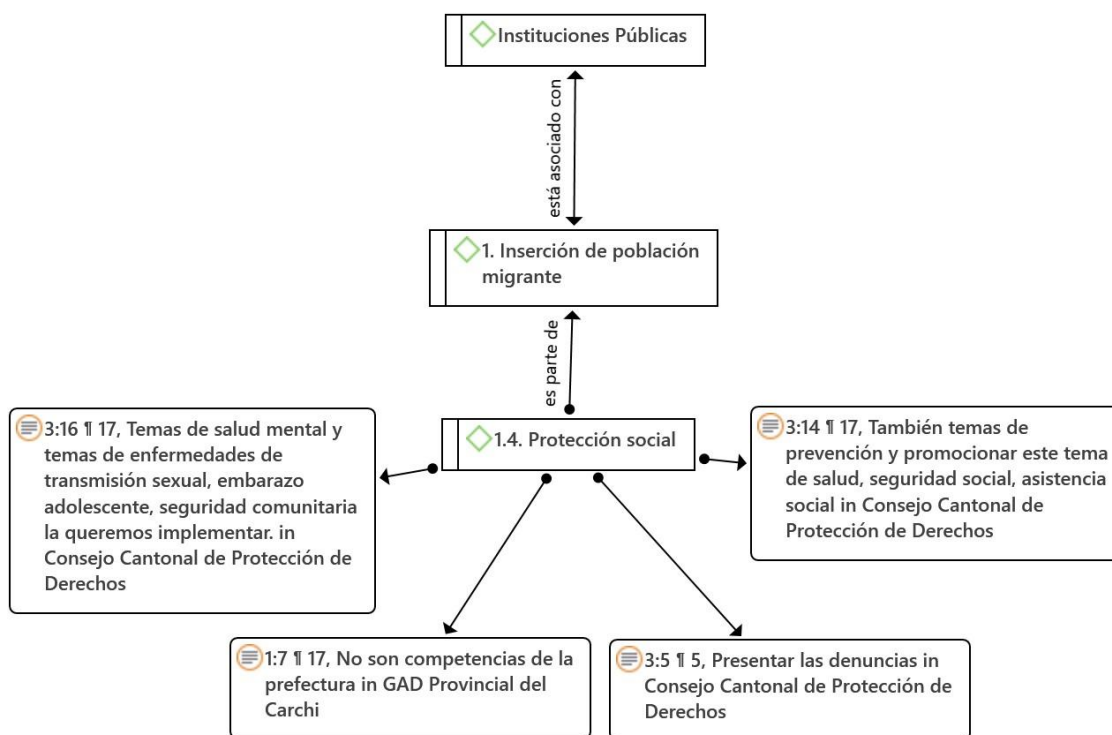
Instituciones Públicas

está asociado con

1. Inserción de población migrante

es parte de

1.4. Protección social

3:16 ¶ 17, Temas de salud mental y temas de enfermedades de transmisión sexual, embarazo adolescente, seguridad comunitaria la queremos implementar. in Consejo Cantonal de Protección de Derechos

3:14 ¶ 17, También temas de prevención y promocionar este tema de salud, seguridad social, asistencia social in Consejo Cantonal de Protección de Derechos

1:7 ¶ 17, No son competencias de la prefectura in GAD Provincial del Carchi

3:5 ¶ 5, Presentar las denuncias in Consejo Cantonal de Protección de Derechos